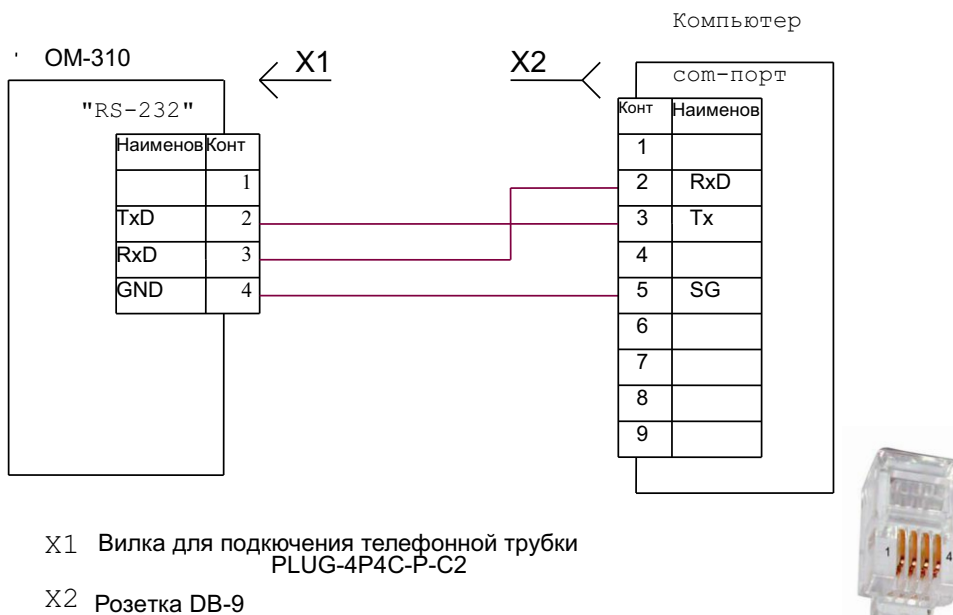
Компьютер

ОМ-310

X1

X2

"RS-232"

com-порт

| Наименов | Конт |
|---|---|
| | 1 |
| TxD | 2 |
| RxD | 3 |
| GND | 4 |

| Конт | Наименов |
|---|---|
| 1 | |
| 2 | RxD |
| 3 | Tx |
| 4 | |
| 5 | SG |
| 6 | |
| 7 | |
| 8 | |
| 9 | |

X1 Вилка для подкючения телефонной трубки PLUG-4P4C-P-C2

X2 Розетка DB-9

1 4